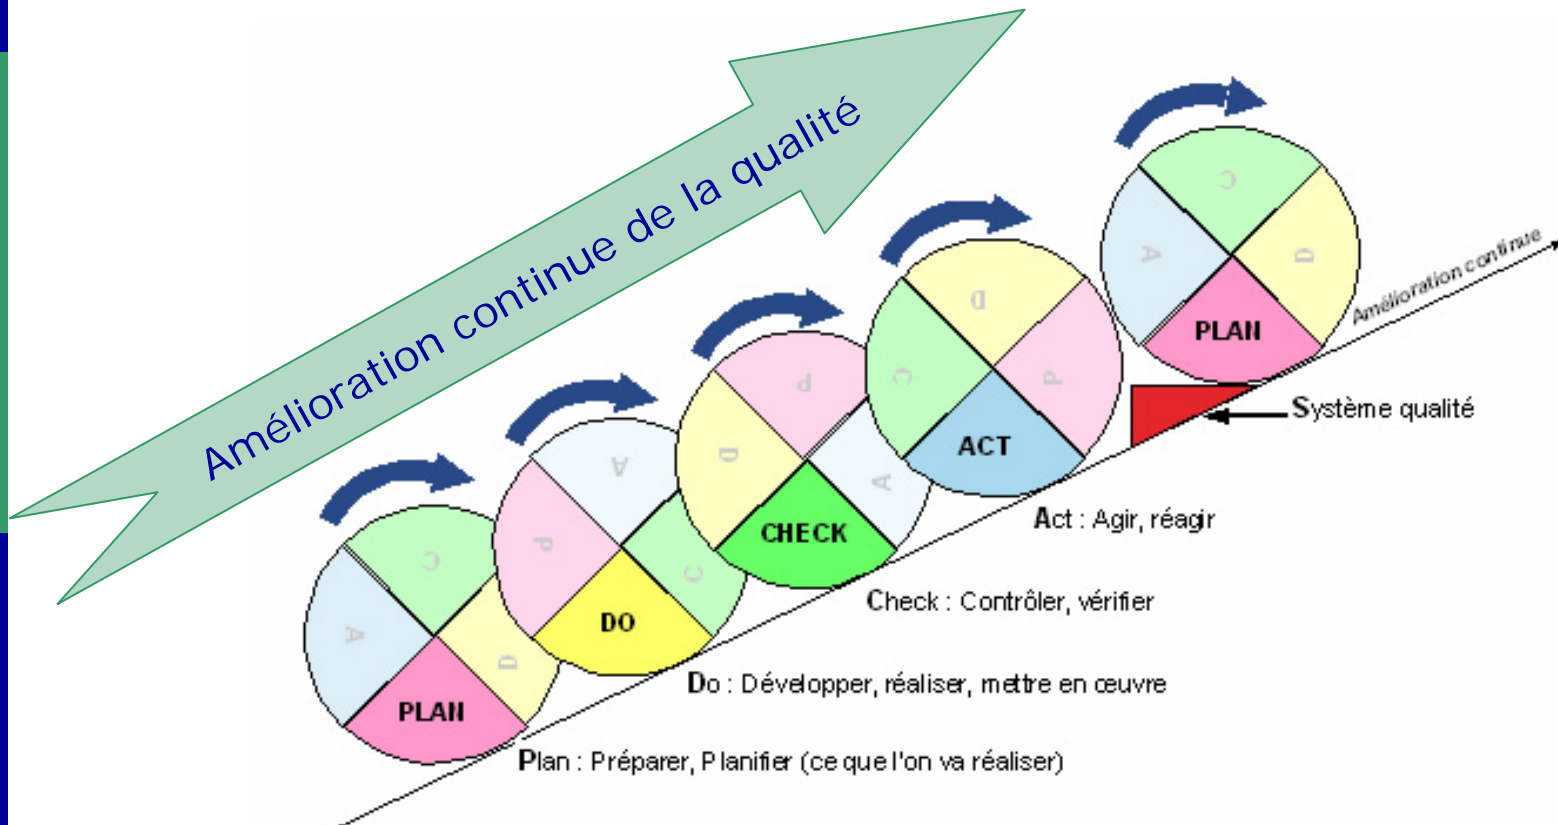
Amélioration continue de la qualité

C
A
D
PLAN

A
P
C
DO

P
D
A
CHECK

D
C
P
ACT

C
A
D
PLAN

Amélioration continue

Système qualité

Act : Agir, réagir

Check : Contrôler, vérifier

Do : Développer, réaliser, mettre en œuvre

Plan : Préparer, Planifier (ce que l'on va réaliser)